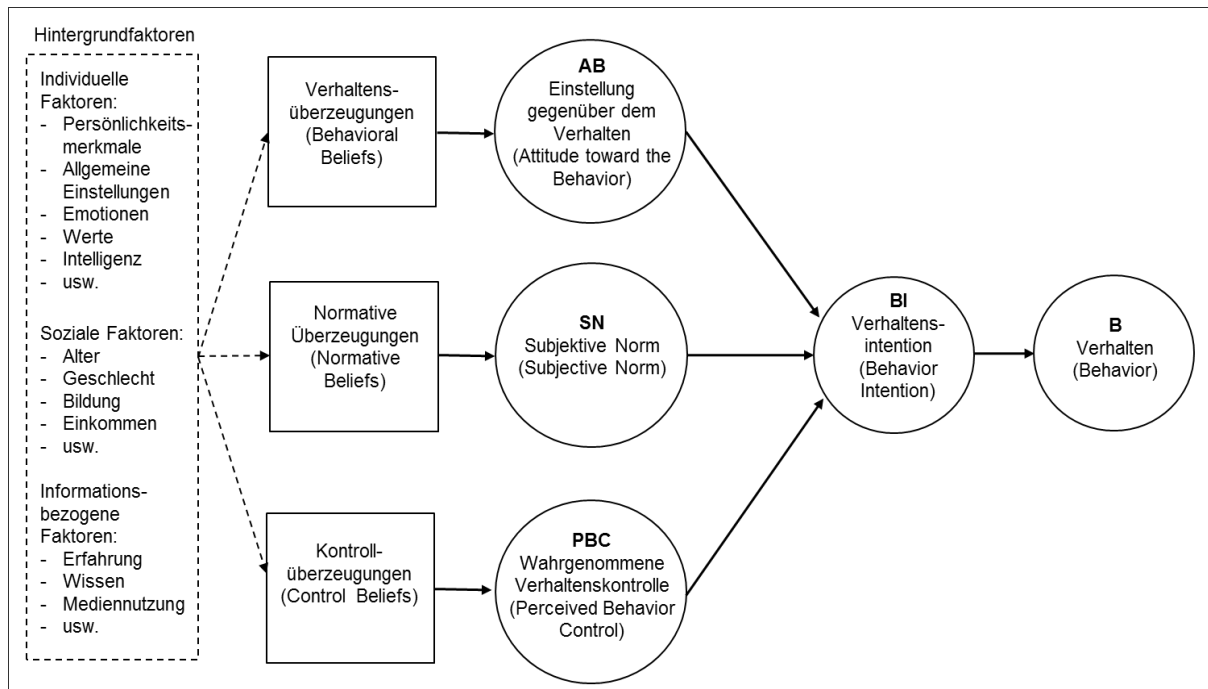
Hintergrundfaktoren

Individuelle Faktoren:
- Persönlichkeitsmerkmale
- Allgemeine Einstellungen
- Emotionen
- Werte
- Intelligenz
- usw.

Soziale Faktoren:
- Alter
- Geschlecht
- Bildung
- Einkommen
- usw.

Informationsbezogene Faktoren:
- Erfahrung
- Wissen
- Mediennutzung
- usw.

Verhaltensüberzeugungen (Behavioral Beliefs)

Normative Überzeugungen (Normative Beliefs)

Kontrollüberzeugungen (Control Beliefs)

AB
Einstellung gegenüber dem Verhalten (Attitude toward the Behavior)

SN
Subjektive Norm (Subjective Norm)

PBC
Wahrgenommene Verhaltenskontrolle (Perceived Behavior Control)

BI
Verhaltensintention (Behavior Intention)

B
Verhalten (Behavior)